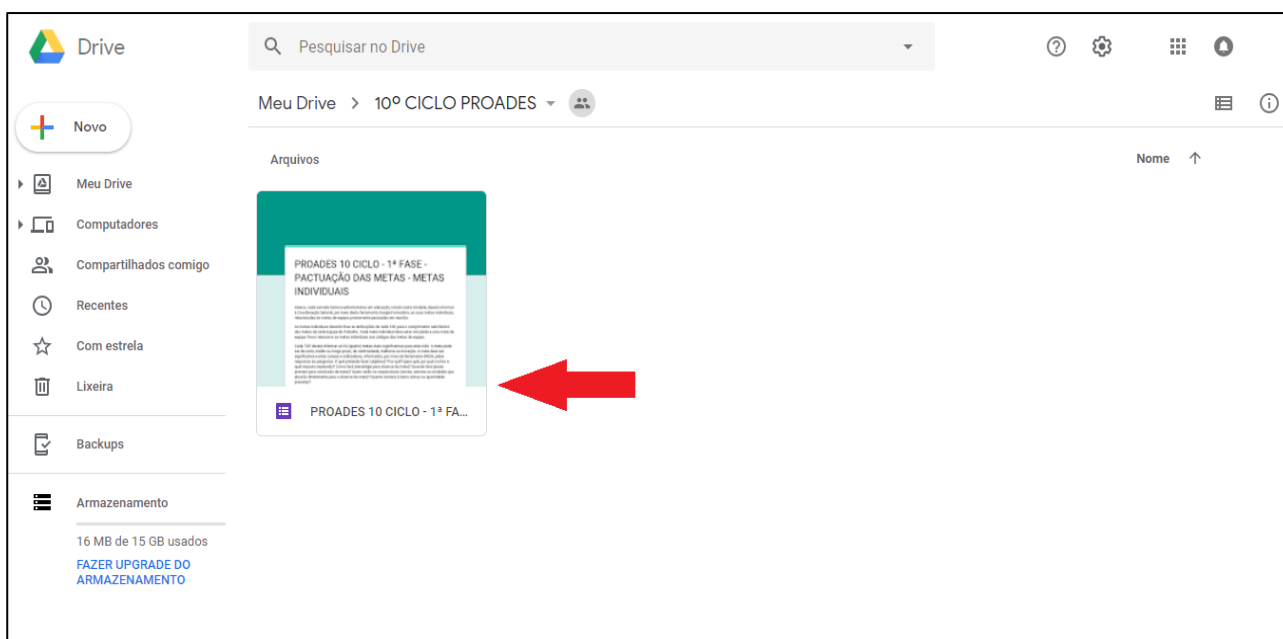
Drive

Pesquisar no Drive

Novo

Meu Drive

Computadores

Compartilhados comigo

Recentes

Com estrela

Lixeira

Backups

Armazenamento

16 MB de 15 GB usados

FAZER UPGRADE DO ARMAZENAMENTO

Meu Drive > 10º CICLO PROADES

Arquivos

Nome

PROADES 10 CICLO - 1ª FASE - PACTUAÇÃO DAS METAS - METAS INDIVIDUAIS

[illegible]

PROADES 10 CICLO - 1ª FA...